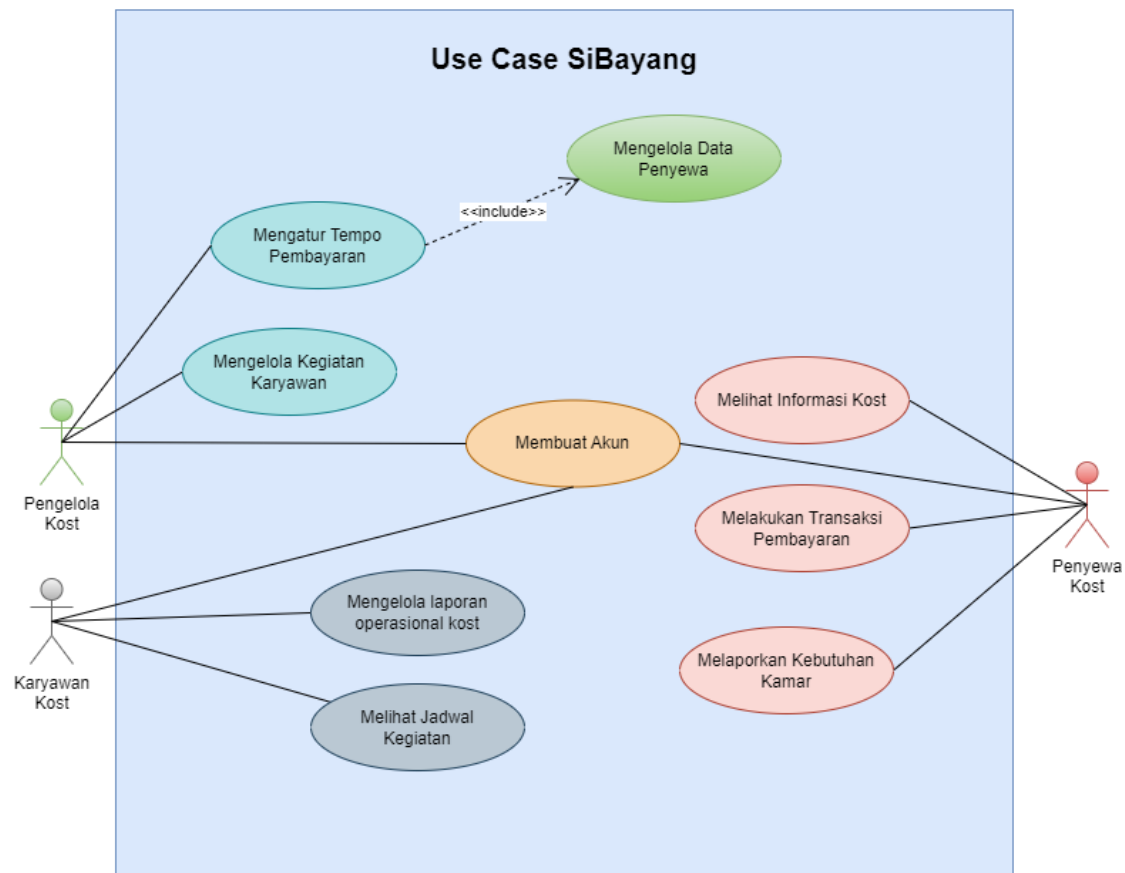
Use Case SiBayang

Mengelola Data Penyewa

<<include>>

Mengatur Tempo Pembayaran

Mengelola Kegiatan Karyawan

Melihat Informasi Kost

Membuat Akun

Pengelola Kost

Melakukan Transaksi Pembayaran

Penyewa Kost

Mengelola laporan operasional kost

Karyawan Kost

Melaporkan Kebutuhan Kamar

Melihat Jadwal Kegiatan